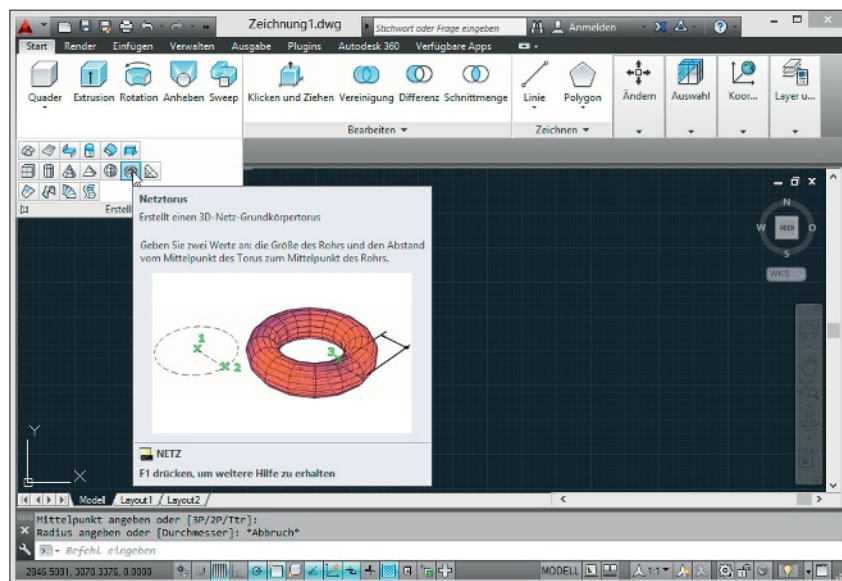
Zeichnung1.dwg

Stichwort oder Frage eingeben

Anmelden

Start Render Einfügen Verwalten Ausgabe Plugins Autodesk 360 Verfügbare Apps

Quader Extrusion Rotation Anheben Sweep

Klicken und Ziehen Vereinigung Differenz Schnittmenge

Bearbeiten

Linie Polygon

Zeichnen

Ändern Auswahl Koor... Layer u...

Erstell

Netztorus

Erstellt einen 3D-Netz-Grundkörpertorus

Geben Sie zwei Werte an: die Größe des Rohrs und den Abstand vom Mittelpunkt des Torus zum Mittelpunkt des Rohrs.

1

2

3

NETZ

F1 drücken, um weitere Hilfe zu erhalten

N

W

O

S

WKS

Y

X

Modell Layout1 Layout2

Mittelpunkt angeben oder [3P/2P/Ttr]:
Radius angeben oder [Durchmesser]: *Abbruch*

Befehl eingeben

2045.5001, 3070.3376, 0.0000

MODELL

1:1